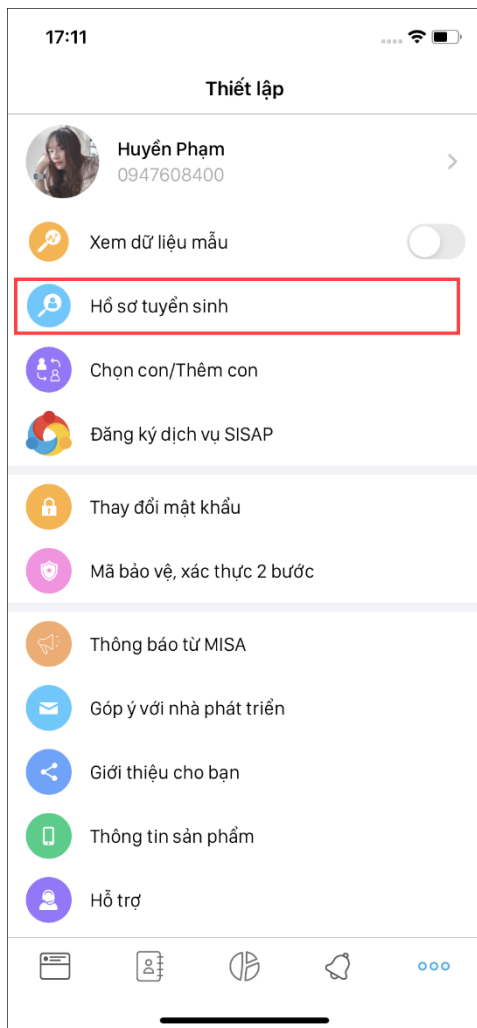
17:11

Thiết lập

Huyền Phạm
0947608400

Xem dữ liệu mẫu

Hồ sơ tuyển sinh

Chọn con/Thêm con

Đăng ký dịch vụ SISAP

Thay đổi mật khẩu

Mã bảo vệ, xác thực 2 bước

Thông báo từ MISA

Góp ý với nhà phát triển

Giới thiệu cho bạn

Thông tin sản phẩm

Hỗ trợ